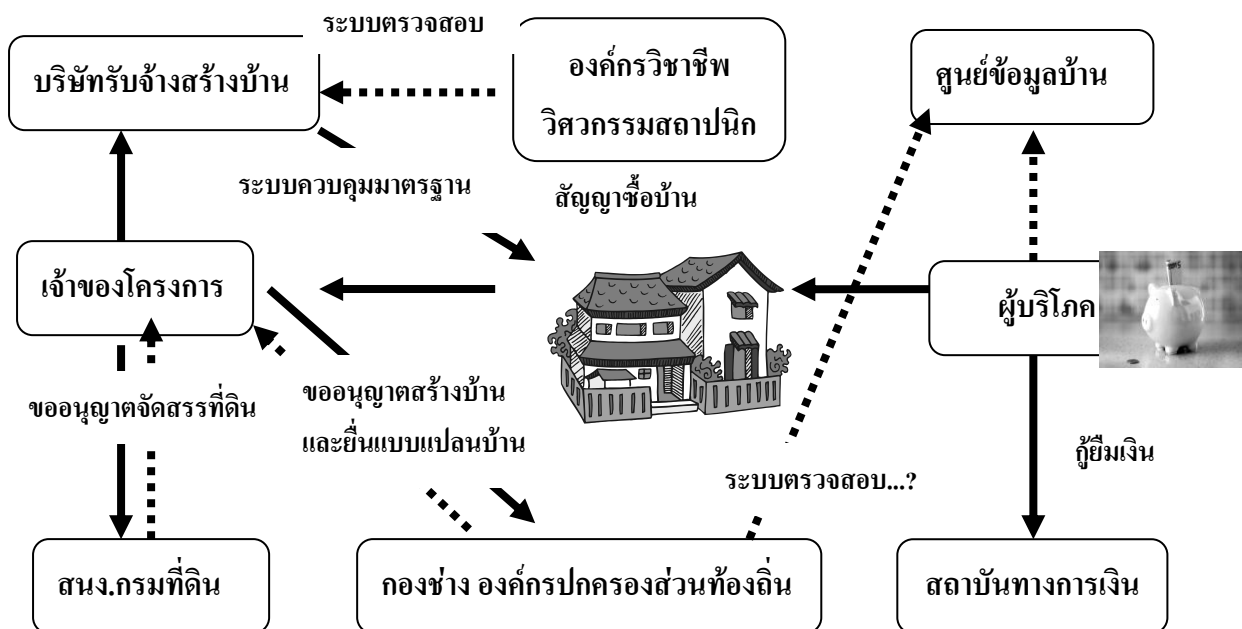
ระบบตรวจสอบ

บริษัทรับจ้างสร้างบ้าน

องค์กรวิชาชีพ วิศวกรรมสถาปนิก

ศูนย์ข้อมูลบ้าน

ระบบควบคุมมาตรฐาน

สัญญาซื้อบ้าน

เจ้าของโครงการ

ผู้บริโภค

ขออนุญาตจัดสรรที่ดิน

ขออนุญาตสร้างบ้าน และยื่นแบบแปลนบ้าน

กู้ยืมเงิน

ระบบตรวจสอบ...?

สนง.กรมที่ดิน

กองช่าง องค์กรปกครองส่วนท้องถิ่น

สถาบันทางการเงิน